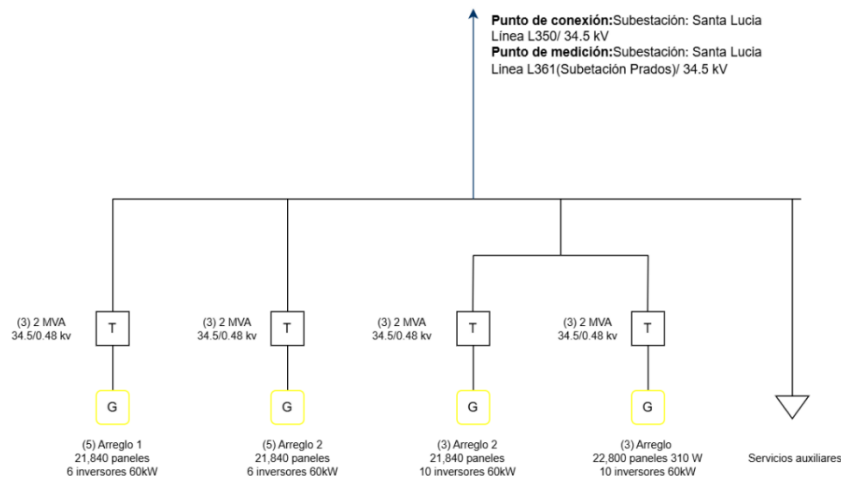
**Punto de conexión:** Subestación: Santa Lucia
Línea L350/ 34.5 kV
**Punto de medición:** Subestación: Santa Lucia
Linea L361(Subetación Prados)/ 34.5 kV

(3) 2 MVA
34.5/0.48 kv

T

G

(5) Arreglo 1
21,840 paneles
6 inversores 60kW

(3) 2 MVA
34.5/0.48 kv

T

G

(5) Arreglo 2
21,840 paneles
6 inversores 60kW

(3) 2 MVA
34.5/0.48 kv

T

G

(3) Arreglo 2
21,840 paneles
10 inversores 60kW

(3) 2 MVA
34.5/0.48 kv

T

G

(3) Arreglo
22,800 paneles 310 W
10 inversores 60kW

Servicios auxiliares